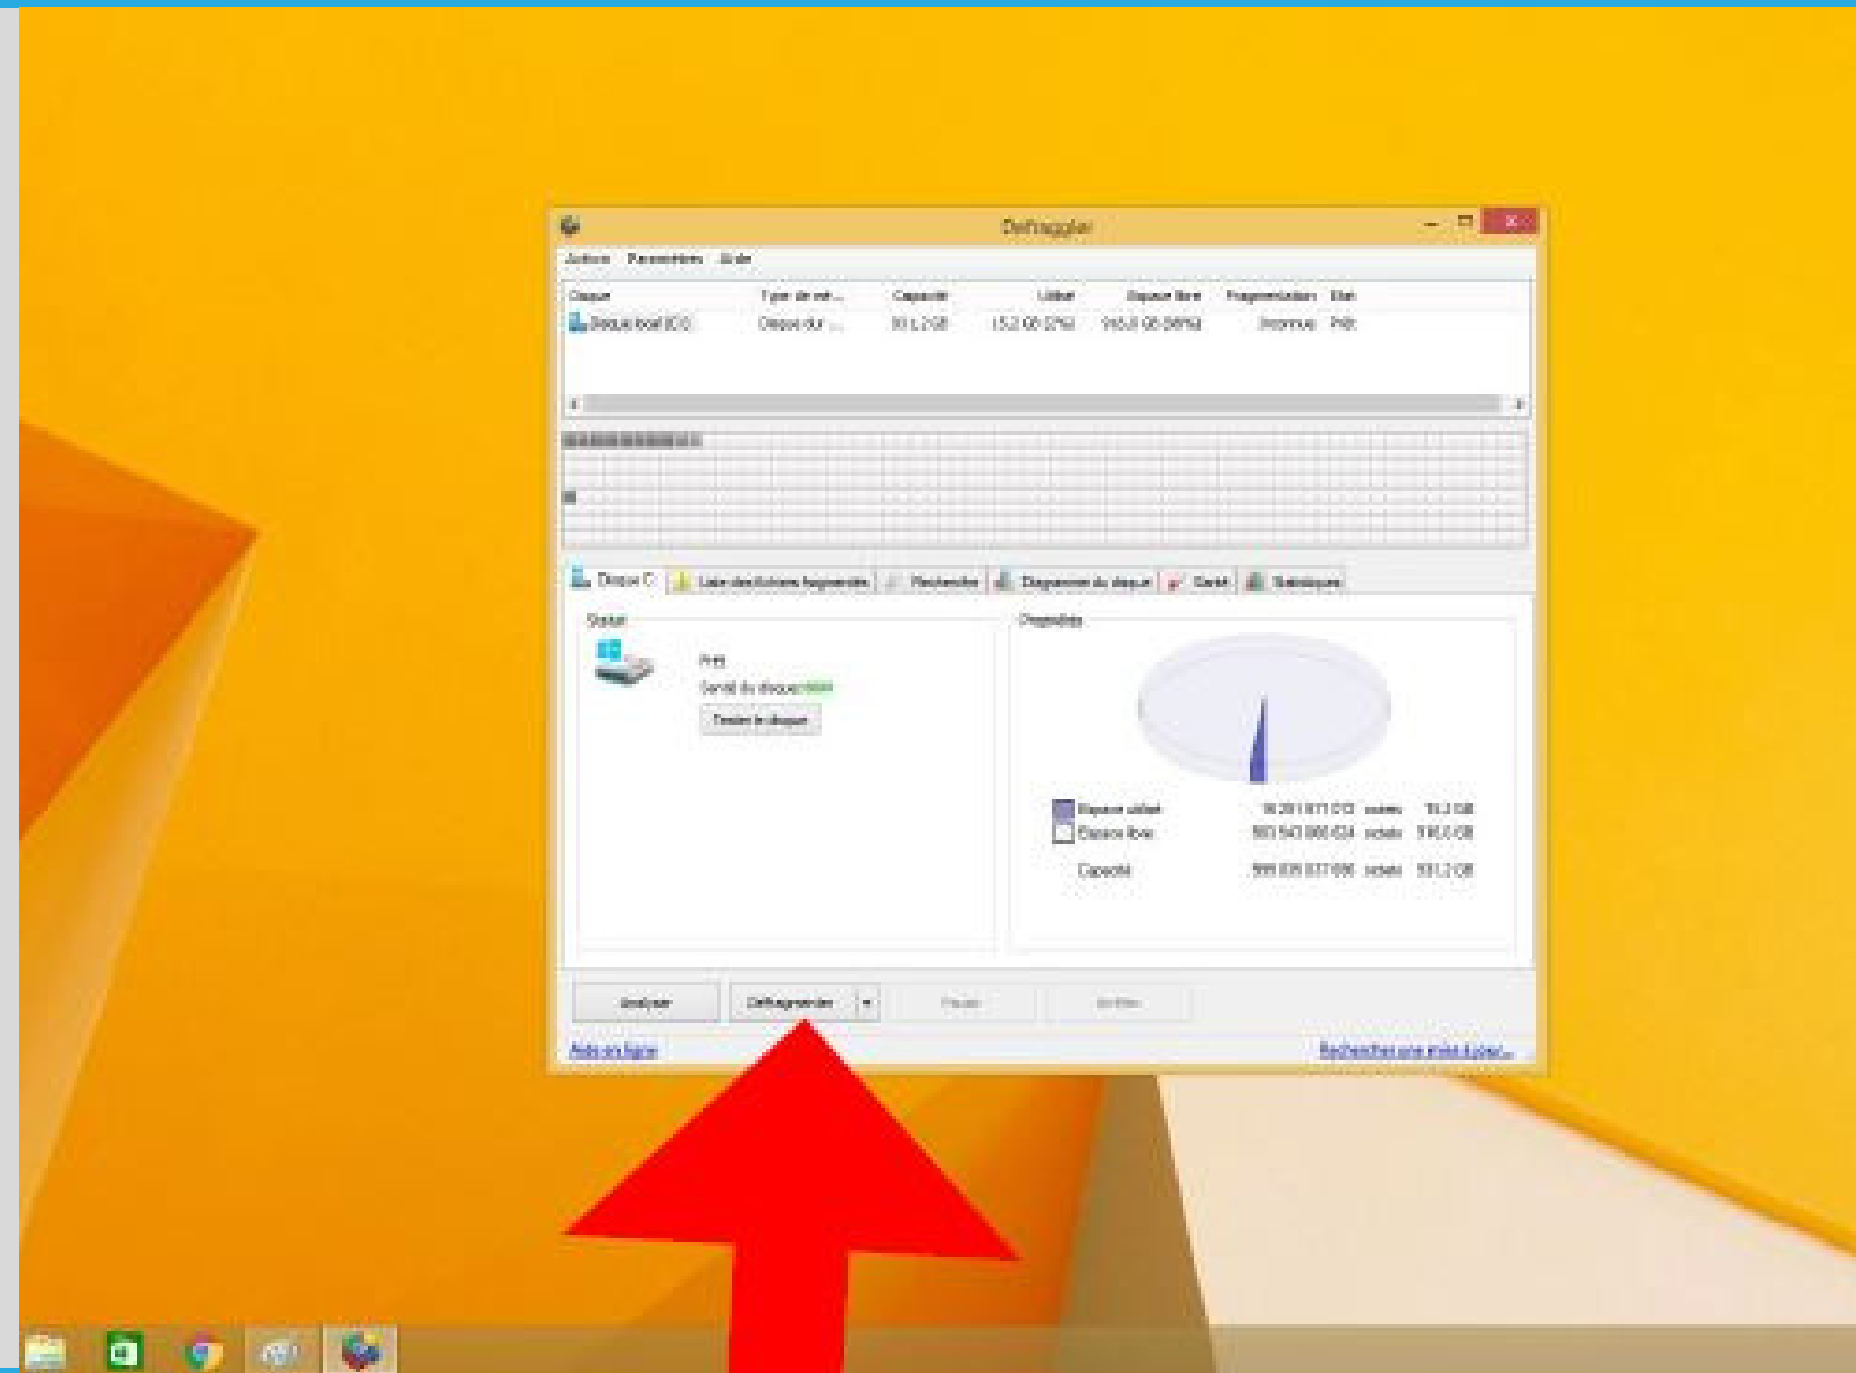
Defraggler

Action Paramètres Aide

| Disque | Type de sw... | Capacité | Utilisé | Espace libre | Fragmentation | État |
|---|---|---|---|---|---|---|
| Disque local (C:) | Disque dur ... | 931,2 GB | 15,2 GB (2%) | 916,0 GB (98%) | Inconnue | Prêt |

Disque C: | Liste des fichiers fragmentés | Recherche | Diagramme du disque | Santé | Statistiques

Statut

Prêt

Santé du disque: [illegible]

Tester le disque

Propriétés

Espace utilisé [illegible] octets 15,2 GB

Espace libre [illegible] octets 916,0 GB

Capacité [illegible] octets 931,2 GB

Analyser Défragmenter Pause Arrêter

Aide en ligne

Rechercher une mise à jour...